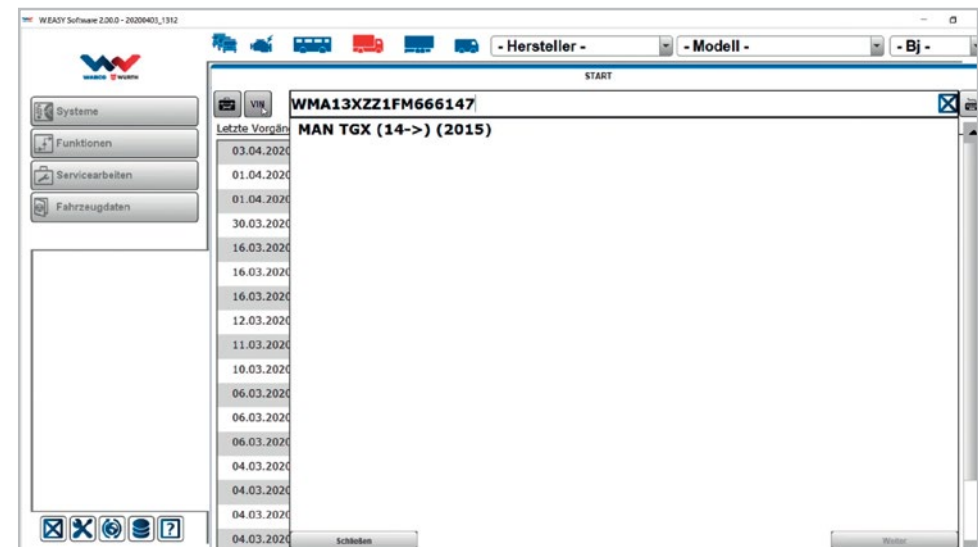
W.EASY Software 2.00.0 - 20200403_1312

- Hersteller -
- Modell -
- Bj -

WABCO WÜRTH

START

Systeme
Funktionen
Servicearbeiten
Fahrzeugdaten

VIN
WMA13XZZ1FM666147
MAN TGX (14->) (2015)

Letzte Vorgän
03.04.2020
01.04.2020
01.04.2020
30.03.2020
16.03.2020
16.03.2020
16.03.2020
12.03.2020
11.03.2020
10.03.2020
06.03.2020
06.03.2020
06.03.2020
04.03.2020
04.03.2020
04.03.2020
04.03.2020

Schließen
Weiter